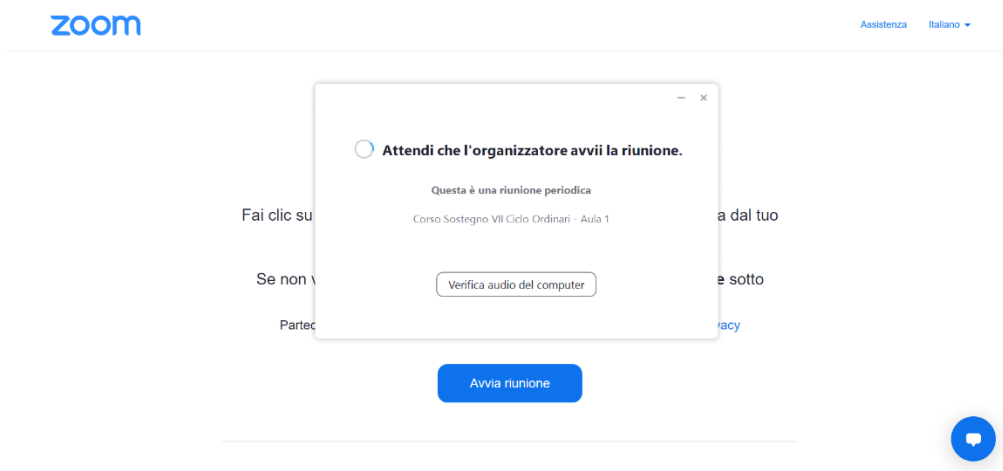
zoom

Assistenza Italiano

Attendi che l'organizzatore avvii la riunione.

Questa è una riunione periodica

Corso Sostegno VII Ciclo Ordinari - Aula 1

Verifica audio del computer

Fai clic su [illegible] a dal tuo

Se non v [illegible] e sotto

Partec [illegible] vacy

Avvia riunione